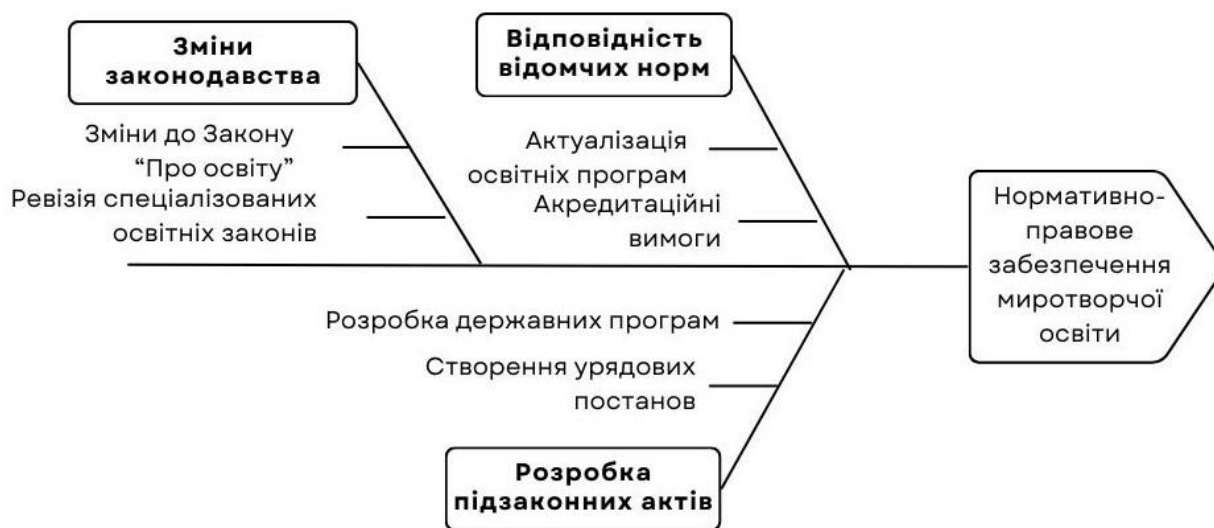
Зміни законодавства

Зміни до Закону "Про освіту"

Ревізія спеціалізованих освітніх законів

Відповідність відомчих норм

Актуалізація освітніх програм

Акредитаційні вимоги

Нормативно-правове забезпечення миротворчої освіти

Розробка державних програм

Створення урядових постанов

Розробка підзаконних актів